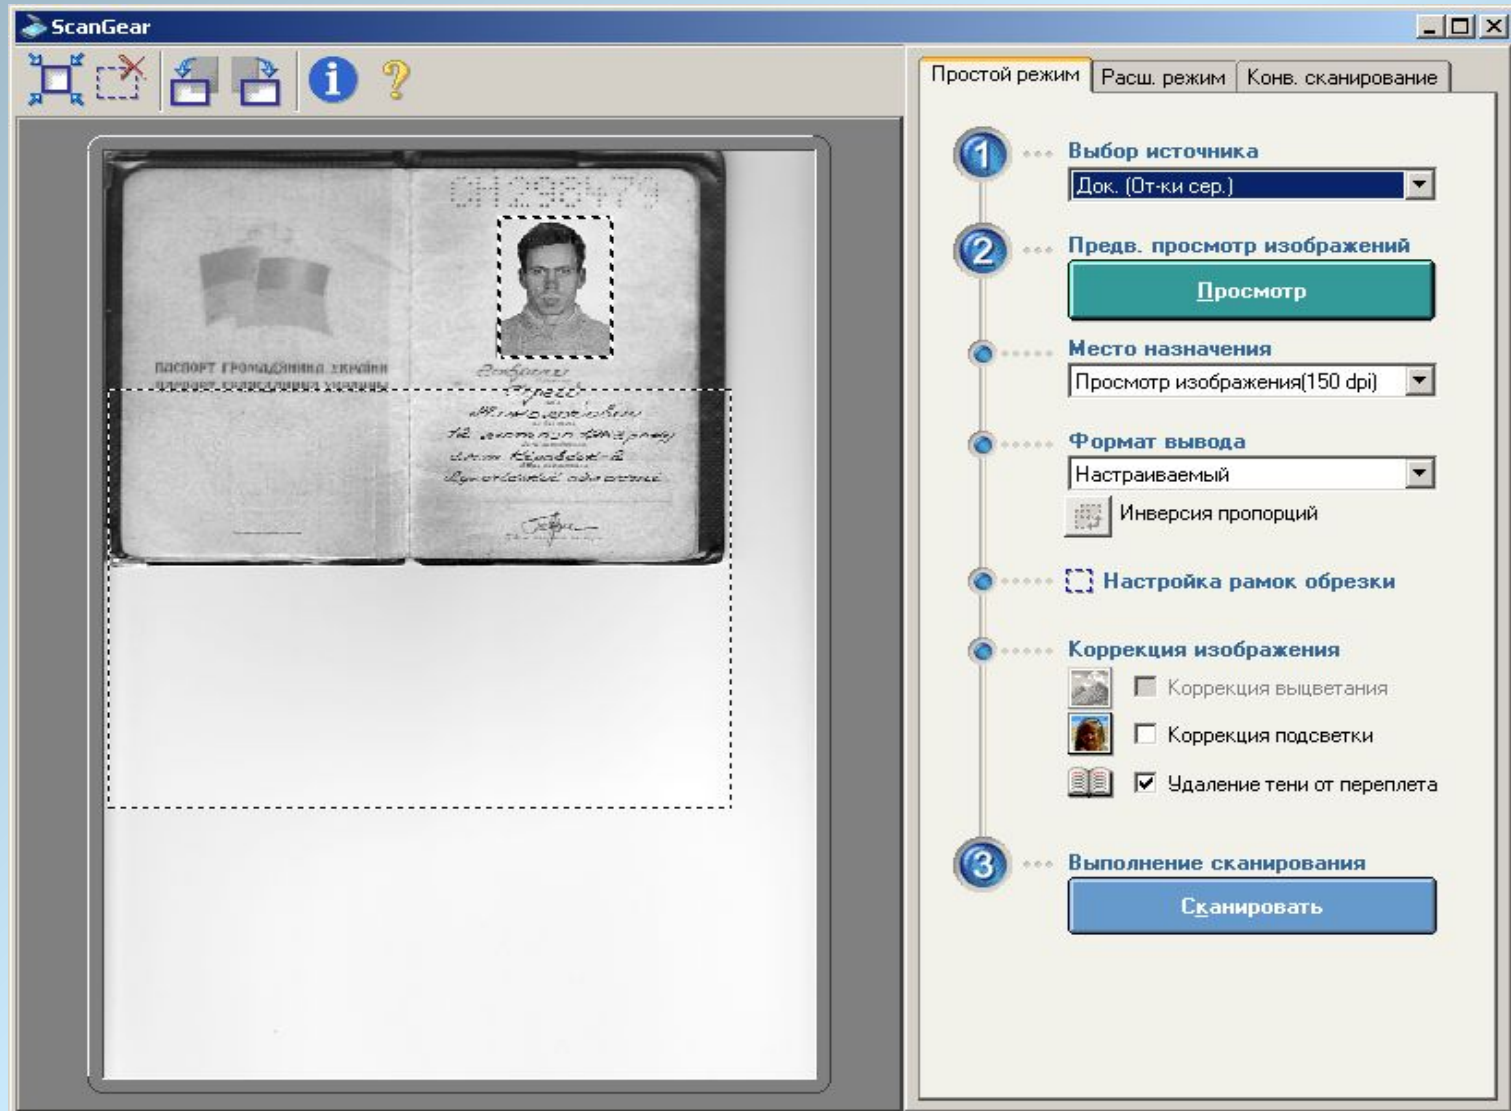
ScanGear

Простой режим | Расш. режим | Конв. сканирование

1 Выбор источника
Док. (От-ки сер.)

2 Предв. просмотр изображений
Просмотр

Место назначения
Просмотр изображения(150 dpi)

Формат вывода
Настраиваемый
Инверсия пропорций

Настройка рамок обрезки

Коррекция изображения
Коррекция выцветания
Коррекция подсветки
Удаление тени от переплета

3 Выполнение сканирования
Сканировать

ПАСПОРТ ГРОМАДЯНИНА УКРАЇНИ
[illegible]